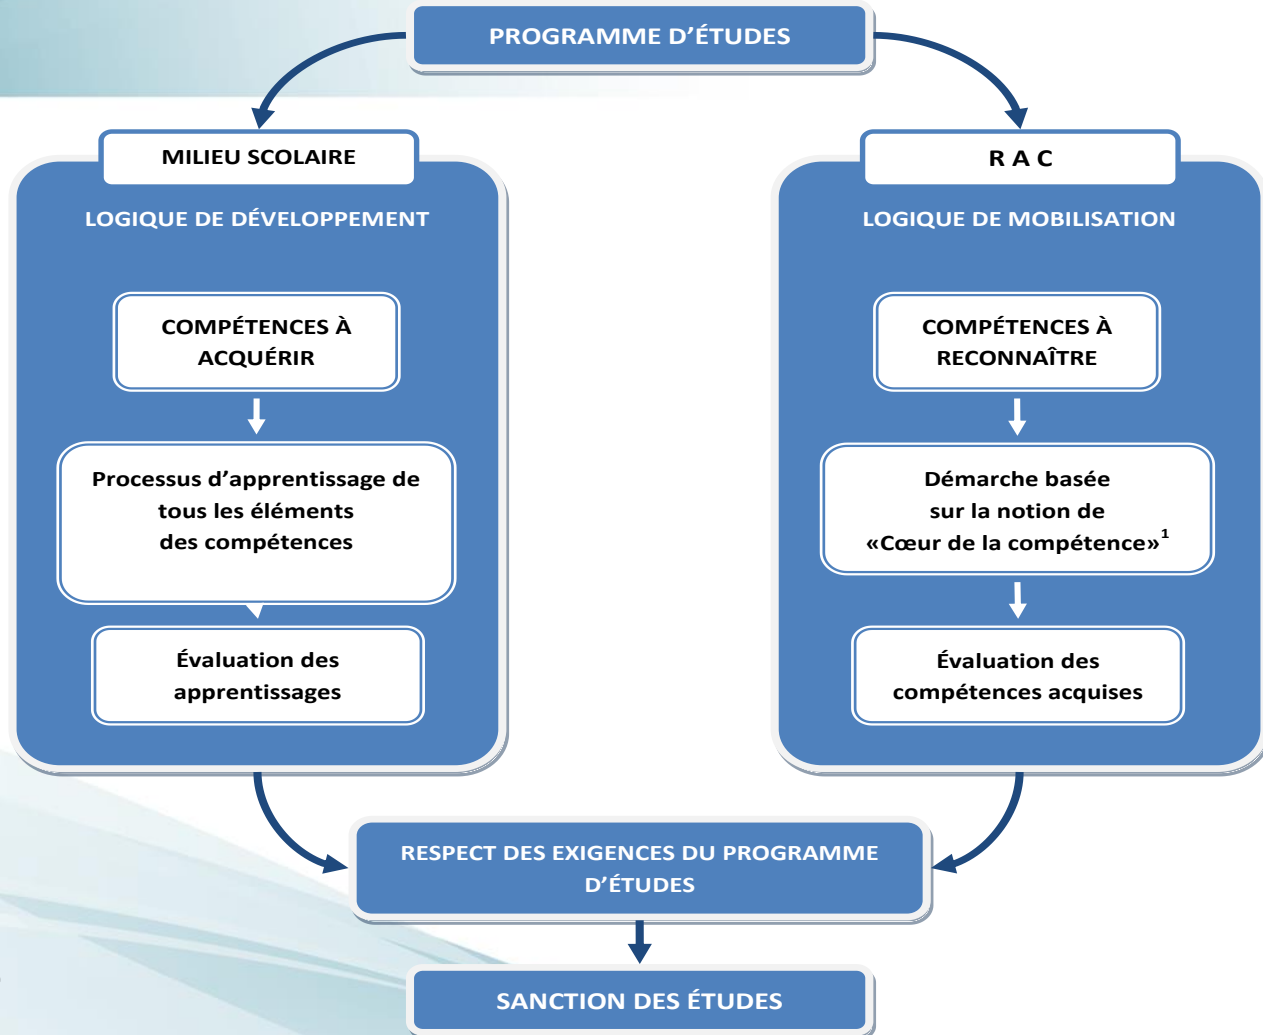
PROGRAMME D’ÉTUDES

MILIEU SCOLAIRE

LOGIQUE DE DÉVELOPPEMENT

COMPÉTENCES À ACQUÉRIR

Processus d’apprentissage de tous les éléments des compétences

Évaluation des apprentissages

R A C

LOGIQUE DE MOBILISATION

COMPÉTENCES À RECONNAÎTRE

Démarche basée sur la notion de «Cœur de la compétence»$^1$

Évaluation des compétences acquises

RESPECT DES EXIGENCES DU PROGRAMME D’ÉTUDES

SANCTION DES ÉTUDES